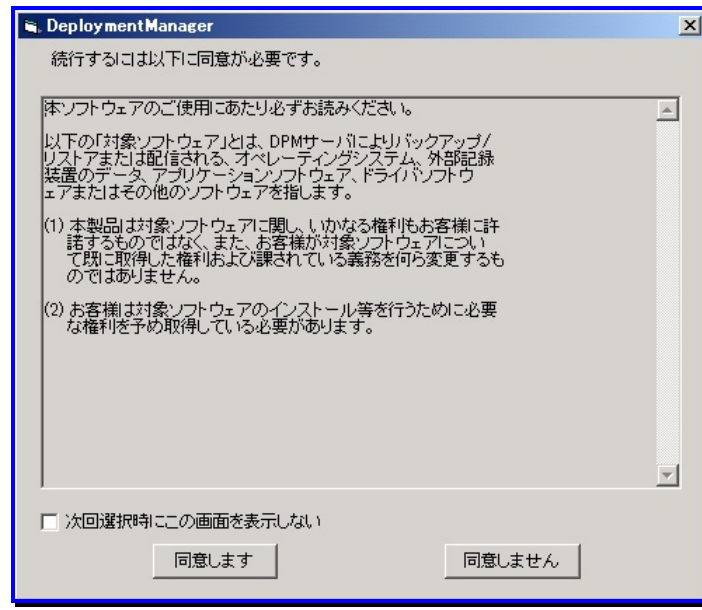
DeploymentManager

続行するには以下に同意が必要です。

本ソフトウェアのご使用にあたり必ずお読みください。

以下の「対象ソフトウェア」とは、DPMサーバによりバックアップ/リストアまたは配信される、オペレーティングシステム、外部記録装置のデータ、アプリケーションソフトウェア、ドライバソフトウェアまたはその他のソフトウェアを指します。

(1) 本製品は対象ソフトウェアに関し、いかなる権利もお客様に許諾するものではなく、また、お客様が対象ソフトウェアについて既に取得した権利および課されている義務を何ら変更するものではありません。

(2) お客様は対象ソフトウェアのインストール等を行うために必要な権利を予め取得している必要があります。

次回選択時にこの画面を表示しない

同意します

同意しません